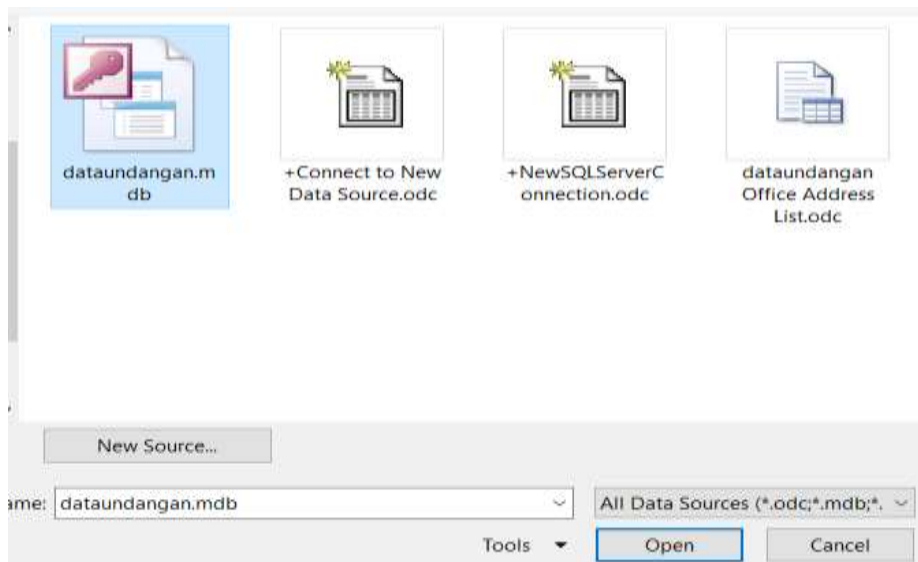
dataundangan.mdb

+Connect to New Data Source.odc

+NewSQLServerConnection.odc

dataundangan Office Address List.odc

New Source...

ame: dataundangan.mdb

All Data Sources (*.odc;*.mdb;*.

Tools

Open

Cancel